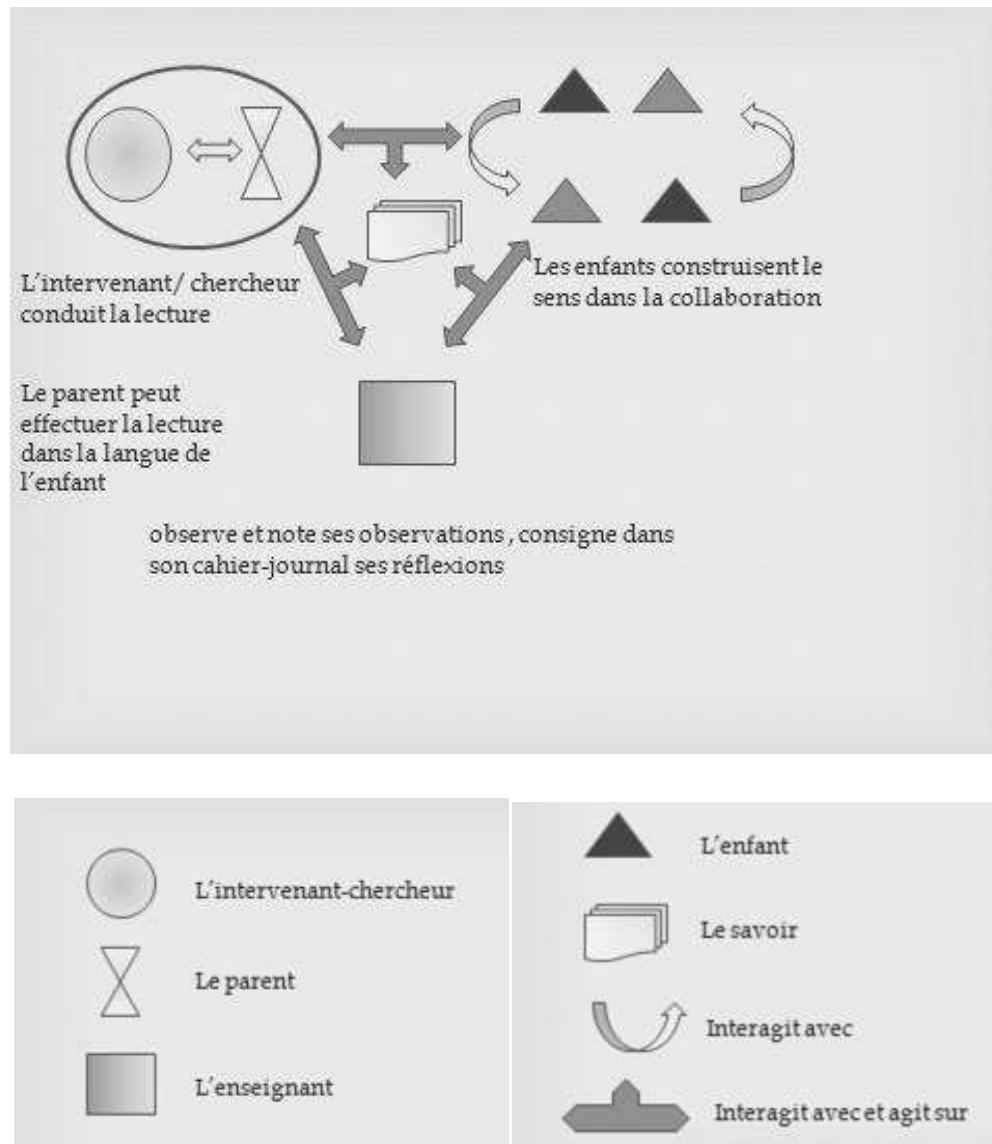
L'intervenant/ chercheur conduit la lecture

Les enfants construisent le sens dans la collaboration

Le parent peut effectuer la lecture dans la langue de l'enfant

observe et note ses observations , consigne dans son cahier-journal ses réflexions

L'intervenant-chercheur

Le parent

L'enseignant

L'enfant

Le savoir

Interagit avec

Interagit avec et agit sur